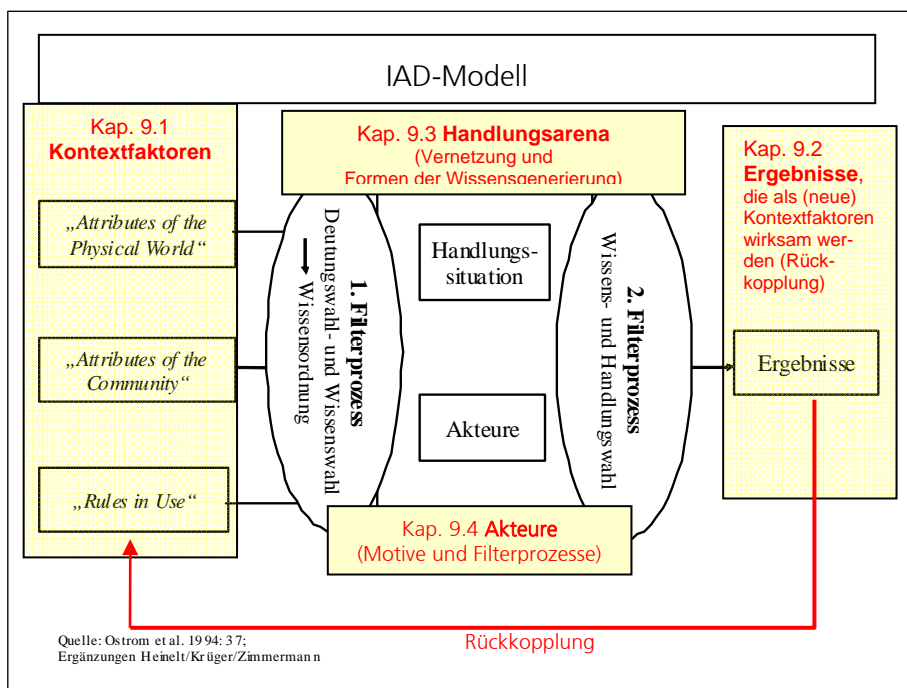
IAD-Modell

Kap. 9.1
**Kontextfaktoren**

„Attributes of the Physical World"

„Attributes of the Community"

„Rules in Use"

Kap. 9.3 **Handlungsarena**
(Vernetzung und Formen der Wissensgenerierung)

**1. Filterprozess**
Deutungswahl- und Wissenswahl
Wissensordnung

Handlungs-situation

Akteure

**2. Filterprozess**
Wissens- und Handlungswahl

Kap. 9.4 **Akteure**
(Motive und Filterprozesse)

Kap. 9.2
**Ergebnisse**, die als (neue) Kontextfaktoren wirksam werden (Rückkopplung)

Ergebnisse

Rückkopplung

Quelle: Ostrom et al. 1994: 37;
Ergänzungen Heinelt/Krüger/Zimmermann